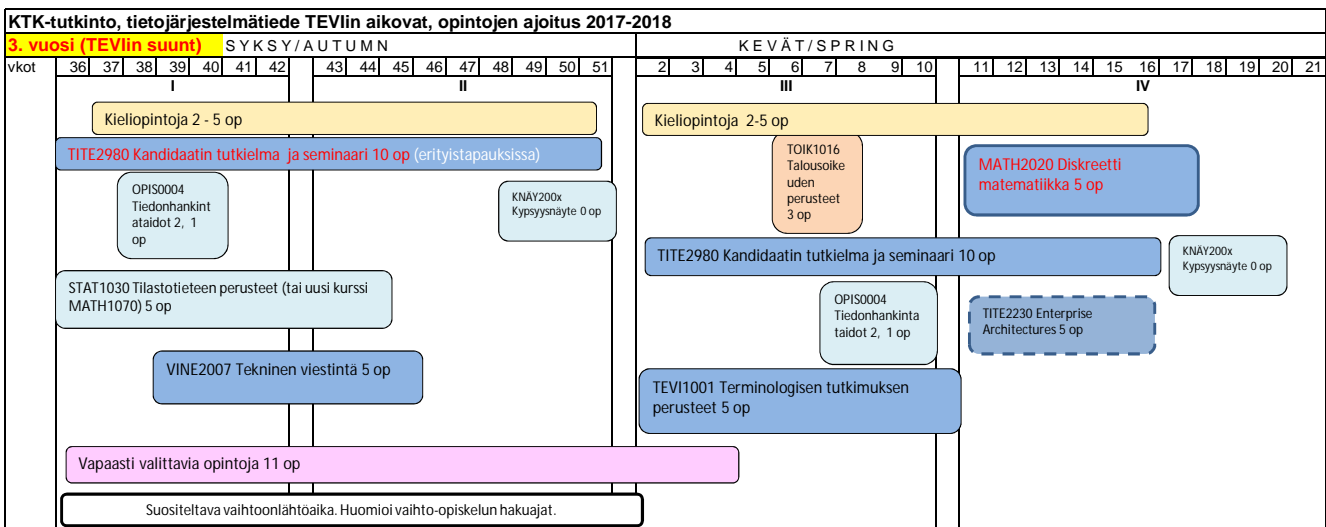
KTK-tutkinto, tietojärjestelmätiede TEVIin aikovat, opintojen ajoitus 2017-2018

3. vuosi (TEVIin suunt) S Y K S Y / A U T U M N

K E V Ä T / S P R I N G

| vkot | 36 | 37 | 38 | 39 | 40 | 41 | 42 | 43 | 44 | 45 | 46 | 47 | 48 | 49 | 50 | 51 | 2 | 3 | 4 | 5 | 6 | 7 | 8 | 9 | 10 | 11 | 12 | 13 | 14 | 15 | 16 | 17 | 18 | 19 | 20 | 21 |
|---|---|---|---|---|---|---|---|---|---|---|---|---|---|---|---|---|---|---|---|---|---|---|---|---|---|---|---|---|---|---|---|---|---|---|---|---|

I

II

III

IV

Kieliopintoja 2 - 5 op

Kieliopintoja 2-5 op

TITE2980 Kandidaatin tutkielma ja seminaari 10 op (erityistapauksissa)

TOIK1016 Talousoikeuden perusteet 3 op

MATH2020 Diskreetti matematiikka 5 op

OPIS0004 Tiedonhankintataidot 2, 1 op

KNÄY200x Kypsyysnäyte 0 op

TITE2980 Kandidaatin tutkielma ja seminaari 10 op

KNÄY200x Kypsyysnäyte 0 op

STAT1030 Tilastotieteen perusteet (tai uusi kurssi MATH1070) 5 op

OPIS0004 Tiedonhankintataidot 2, 1 op

TITE2230 Enterprise Architectures 5 op

VINE2007 Tekninen viestintä 5 op

TEVI1001 Terminologisen tutkimuksen perusteet 5 op

Vapaasti valittavia opintoja 11 op

Suositeltava vaihtoonlähtöaika. Huomioi vaihto-opiskelun hakuajat.